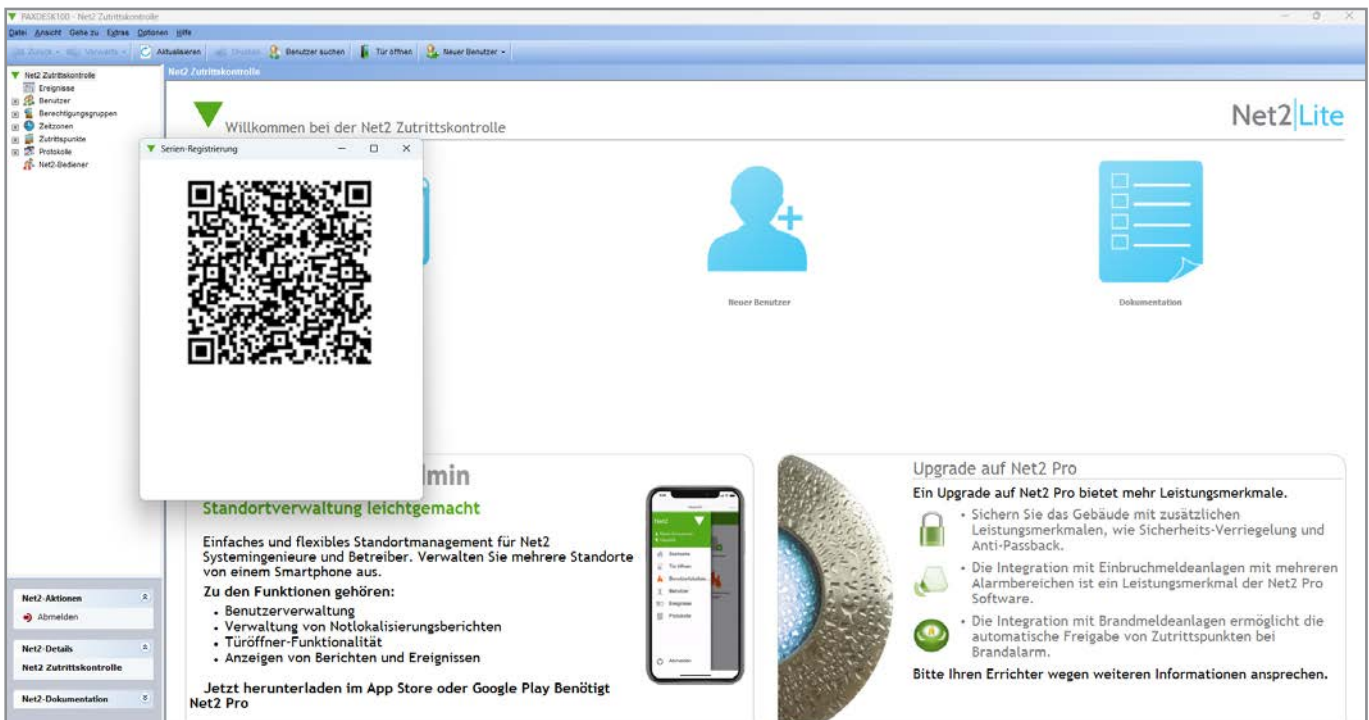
PAXDESK100 - Net2 Zutrittskontrolle

Datei Ansicht Gehe zu Extras Optionen Hilfe

Zurück Vorwärts Aktualisieren Drucken Benutzer suchen Tür öffnen Neuer Benutzer

Net2 Zutrittskontrolle
Ereignisse
Benutzer
Berechtigungsgruppen
Zeitzonen
Zutrittspunkte
Protokolle
Net2-Bediener

Net2 Zutrittskontrolle

Willkommen bei der Net2 Zutrittskontrolle

Net2 Lite

Serien-Registrierung

Neuer Benutzer

Dokumentation

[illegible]min

Standortverwaltung leichtgemacht

Einfaches und flexibles Standortmanagement für Net2 Systemingenieure und Betreiber. Verwalten Sie mehrere Standorte von einem Smartphone aus.

Zu den Funktionen gehören:
• Benutzerverwaltung
• Verwaltung von Notlokalisierungsberichten
• Türöffner-Funktionalität
• Anzeigen von Berichten und Ereignissen

Jetzt herunterladen im App Store oder Google Play Benötigt Net2 Pro

Upgrade auf Net2 Pro

Ein Upgrade auf Net2 Pro bietet mehr Leistungsmerkmale.

• Sichern Sie das Gebäude mit zusätzlichen Leistungsmerkmalen, wie Sicherheits-Verriegelung und Anti-Passback.

• Die Integration mit Einbruchmeldeanlagen mit mehreren Alarmbereichen ist ein Leistungsmerkmal der Net2 Pro Software.

• Die Integration mit Brandmeldeanlagen ermöglicht die automatische Freigabe von Zutrittspunkten bei Brandalarm.

Bitte Ihren Errichter wegen weiteren Informationen ansprechen.

Net2-Aktionen
Abmelden

Net2-Details
Net2 Zutrittskontrolle

Net2-Dokumentation